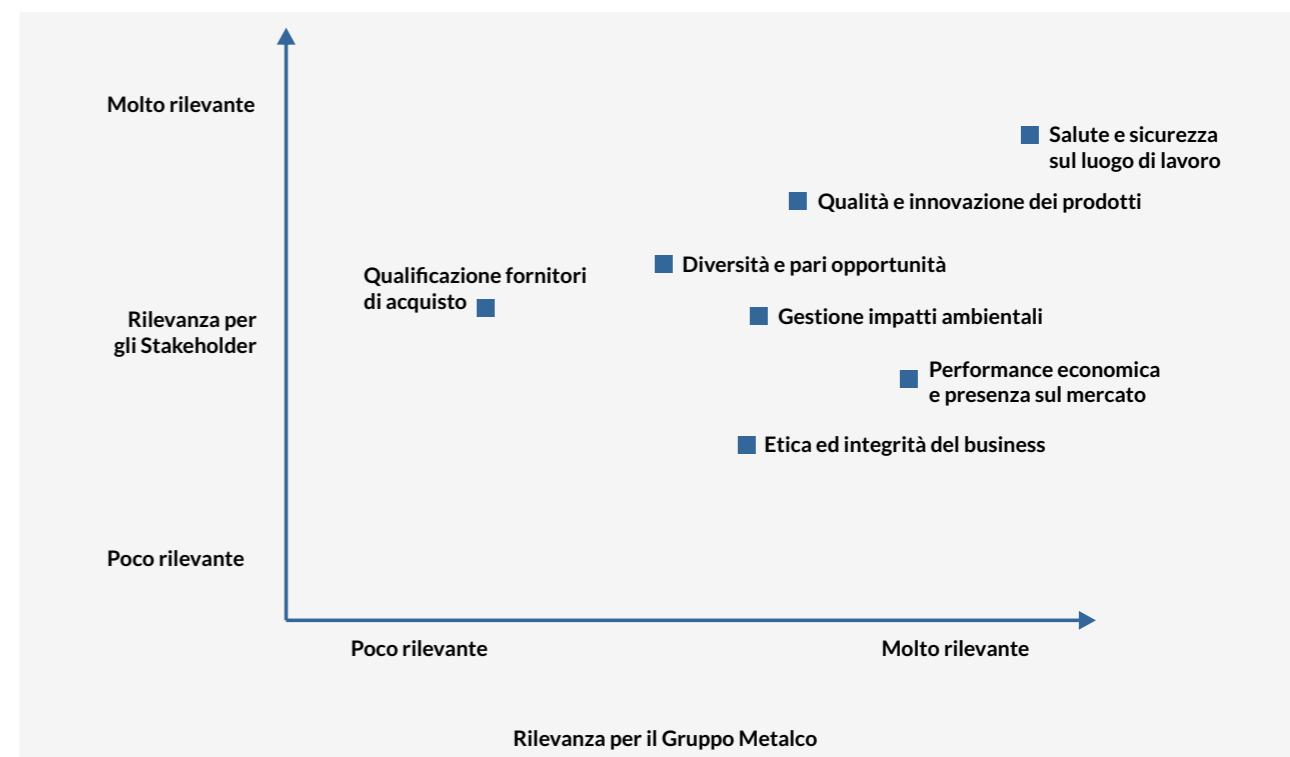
Molto rilevante

Rilevanza per gli Stakeholder

Poco rilevante

Salute e sicurezza sul luogo di lavoro

Qualità e innovazione dei prodotti

Diversità e pari opportunità

Qualificazione fornitori di acquisto

Gestione impatti ambientali

Performance economica e presenza sul mercato

Etica ed integrità del business

Poco rilevante

Molto rilevante

Rilevanza per il Gruppo Metalco